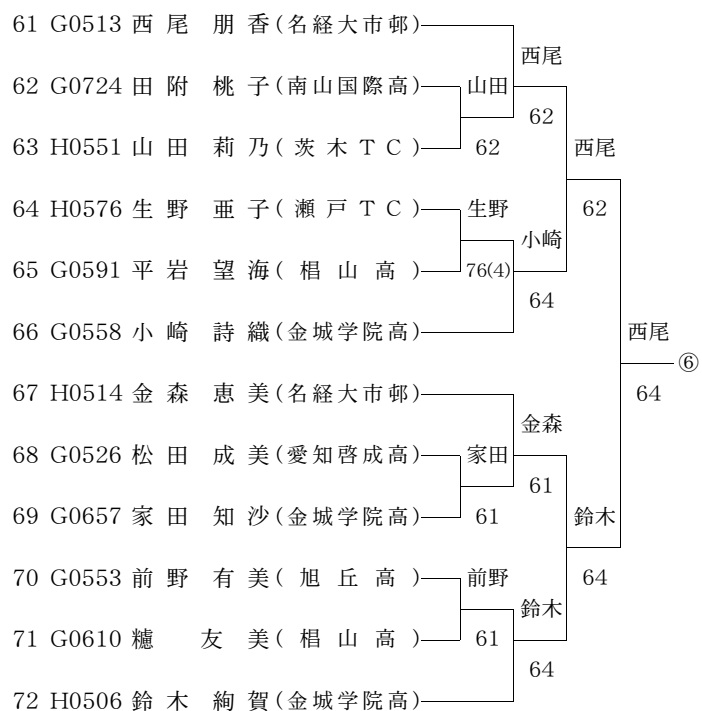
61 G0513 西尾 朋香(名経大市邨)
62 G0724 田附 桃子(南山国際高)
63 H0551 山田 莉乃(茨木TC)
64 H0576 生野 亜子(瀬戸TC)
65 G0591 平岩 望海(椙山高)
66 G0558 小崎 詩織(金城学院高)
67 H0514 金森 恵美(名経大市邨)
68 G0526 松田 成美(愛知啓成高)
69 G0657 家田 知沙(金城学院高)
70 G0553 前野 有美(旭丘高)
71 G0610 穗 友美(椙山高)
72 H0506 鈴木 絢賀(金城学院高)

山田
62
生野
76(4)
家田
61
前野
61

西尾
62
小崎
64
金森
61
鈴木
64

西尾
62
鈴木
64

西尾
64
⑥